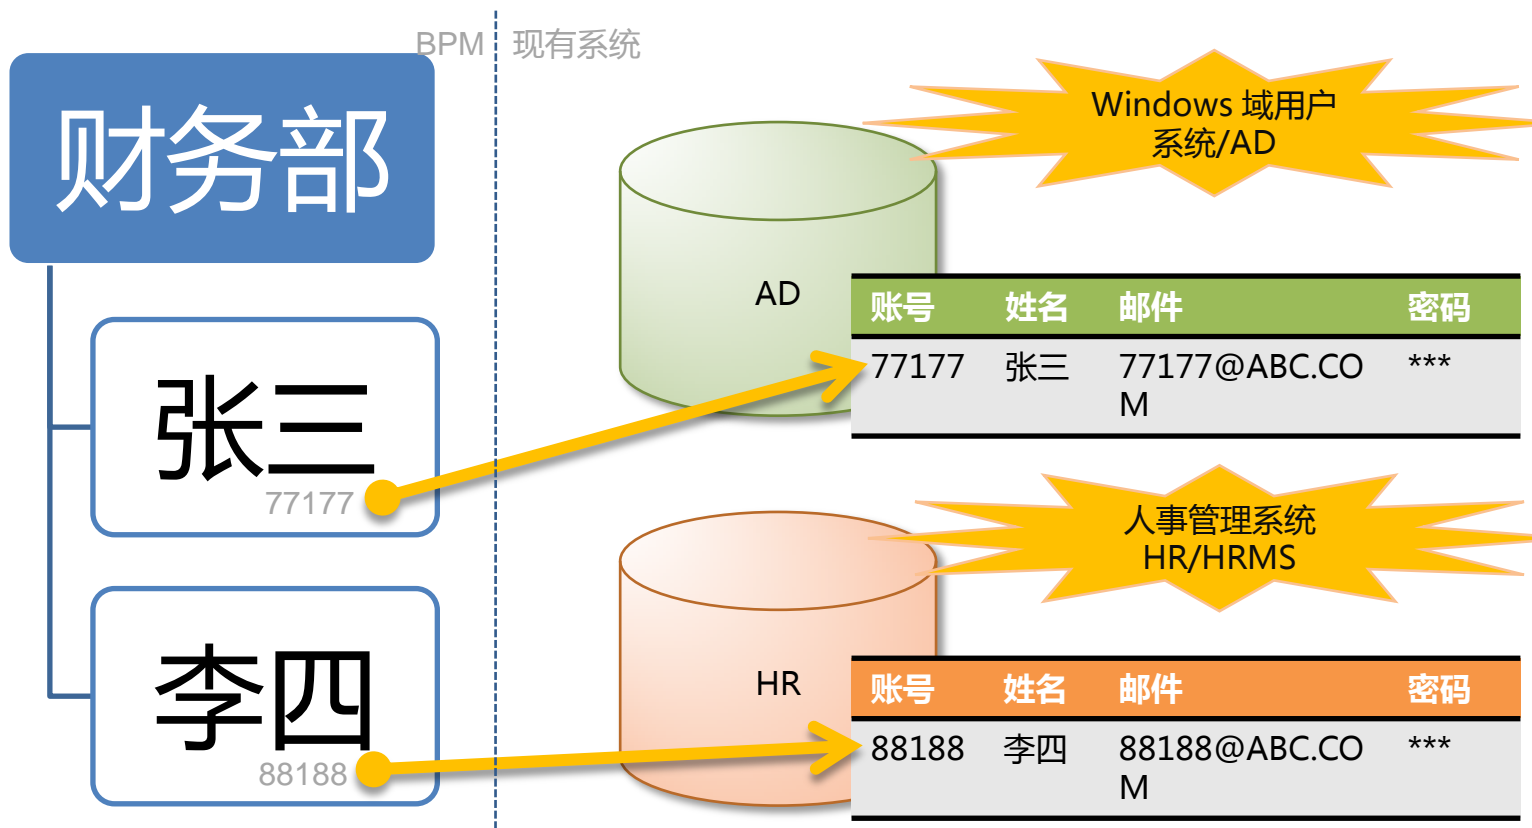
BPM 现有系统

财务部

张三
77177

李四
88188

Windows 域用户系统/AD

AD

| 账号 | 姓名 | 邮件 | 密码 |
|---|---|---|---|
| 77177 | 张三 | 77177@ABC.COM | *** |

人事管理系统 HR/HRMS

HR

| 账号 | 姓名 | 邮件 | 密码 |
|---|---|---|---|
| 88188 | 李四 | 88188@ABC.COM | *** |